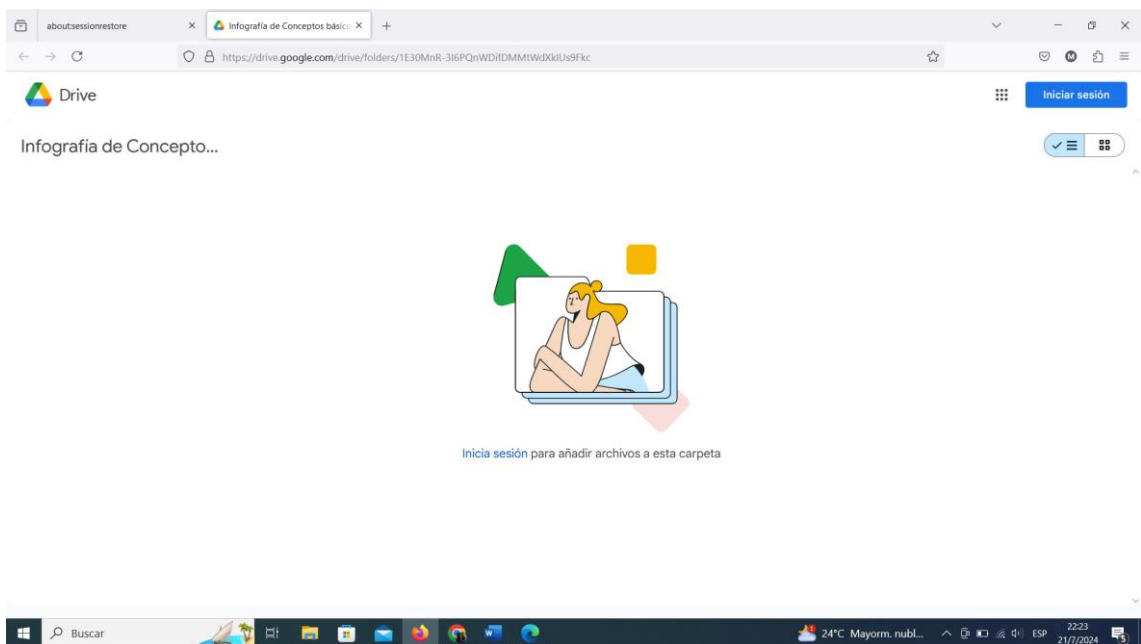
about:sessionrestore

Infografía de Conceptos básico

https://drive.google.com/drive/folders/1E30MnR-3I6PQnWDifDMMtWdXkIUs9Fkc

Drive

Iniciar sesión

Infografía de Concepto...

Inicia sesión para añadir archivos a esta carpeta

Buscar

24°C Mayorm. nubl...

ESP

22:23
21/7/2024